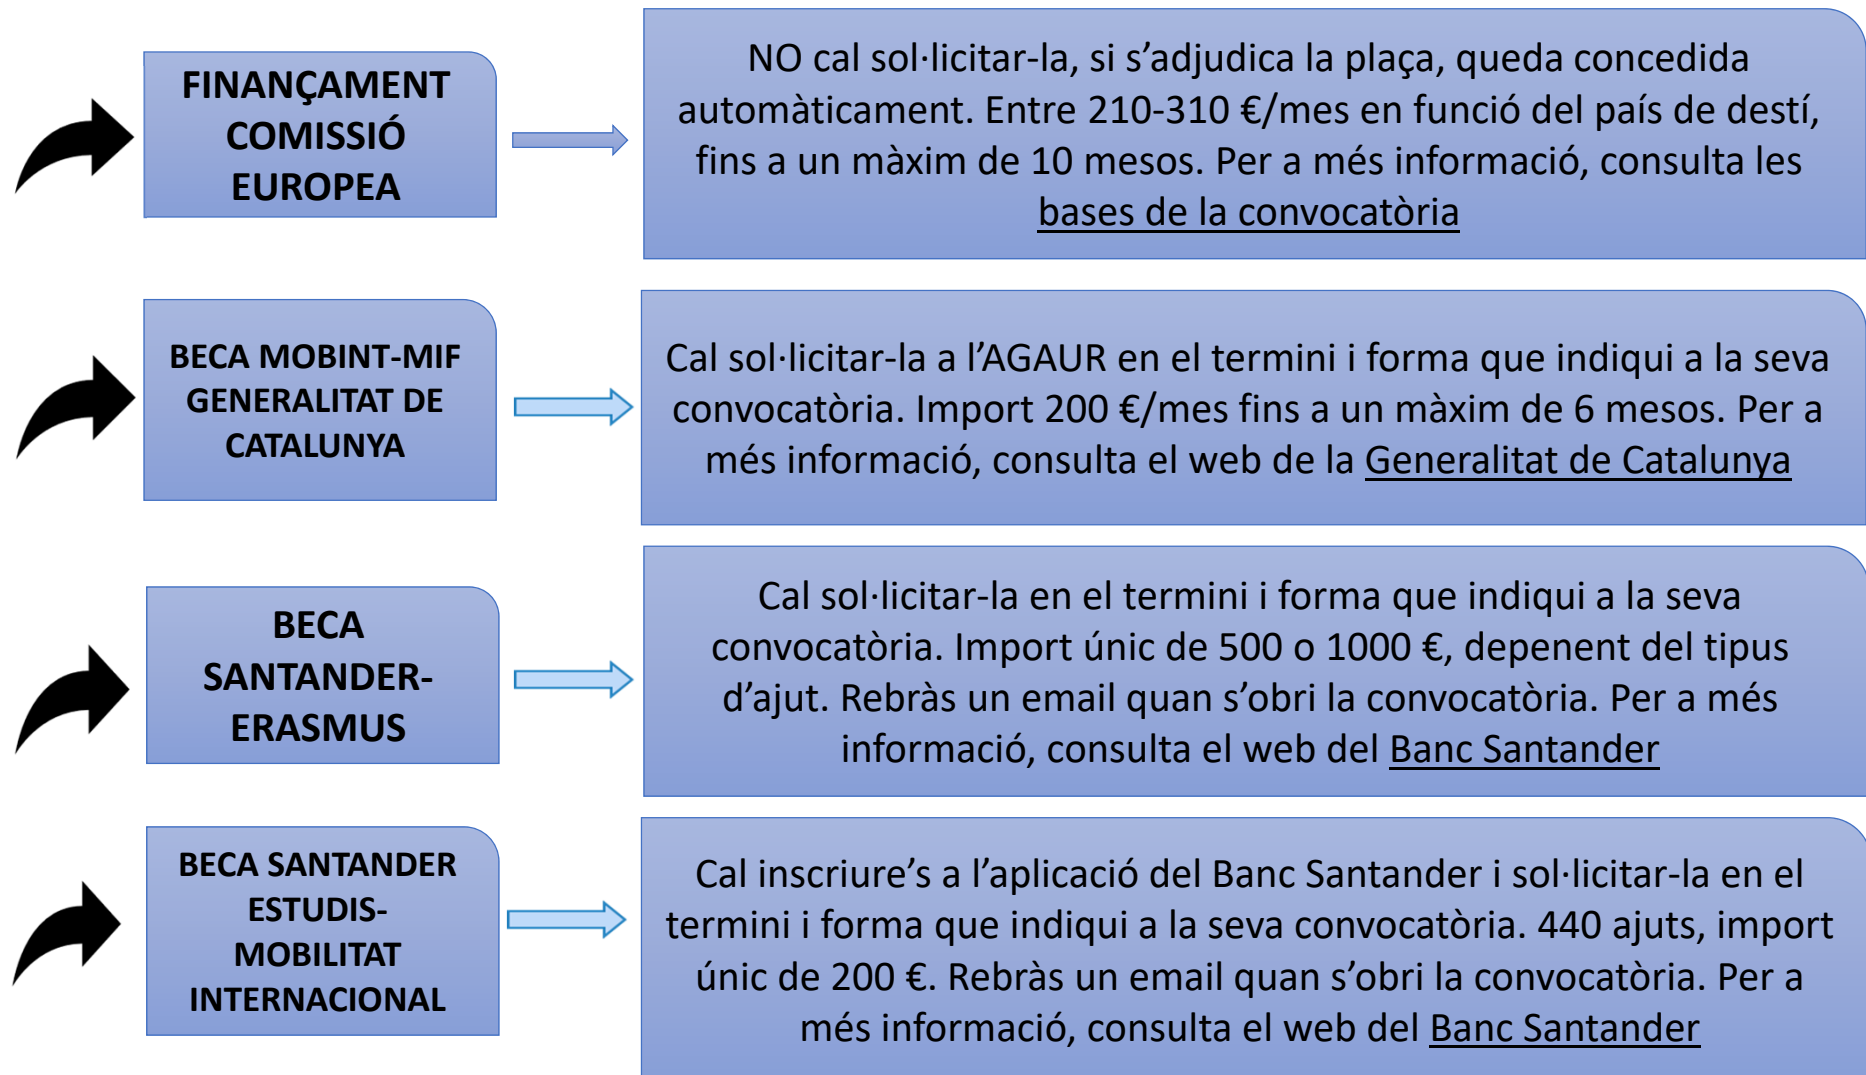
FINANÇAMENT COMISSIÓ EUROPEA

NO cal sol·licitar-la, si s'adjudica la plaça, queda concedida automàticament. Entre 210-310 €/mes en funció del país de destí, fins a un màxim de 10 mesos. Per a més informació, consulta les bases de la convocatòria

BECA MOBINT-MIF GENERALITAT DE CATALUNYA

Cal sol·licitar-la a l'AGAUR en el termini i forma que indiqui a la seva convocatòria. Import 200 €/mes fins a un màxim de 6 mesos. Per a més informació, consulta el web de la Generalitat de Catalunya

BECA SANTANDER-ERASMUS

Cal sol·licitar-la en el termini i forma que indiqui a la seva convocatòria. Import únic de 500 o 1000 €, depenent del tipus d'ajut. Rebràs un email quan s'obri la convocatòria. Per a més informació, consulta el web del Banc Santander

BECA SANTANDER ESTUDIS-MOBILITAT INTERNACIONAL

Cal inscriure's a l'aplicació del Banc Santander i sol·licitar-la en el termini i forma que indiqui a la seva convocatòria. 440 ajuts, import únic de 200 €. Rebràs un email quan s'obri la convocatòria. Per a més informació, consulta el web del Banc Santander